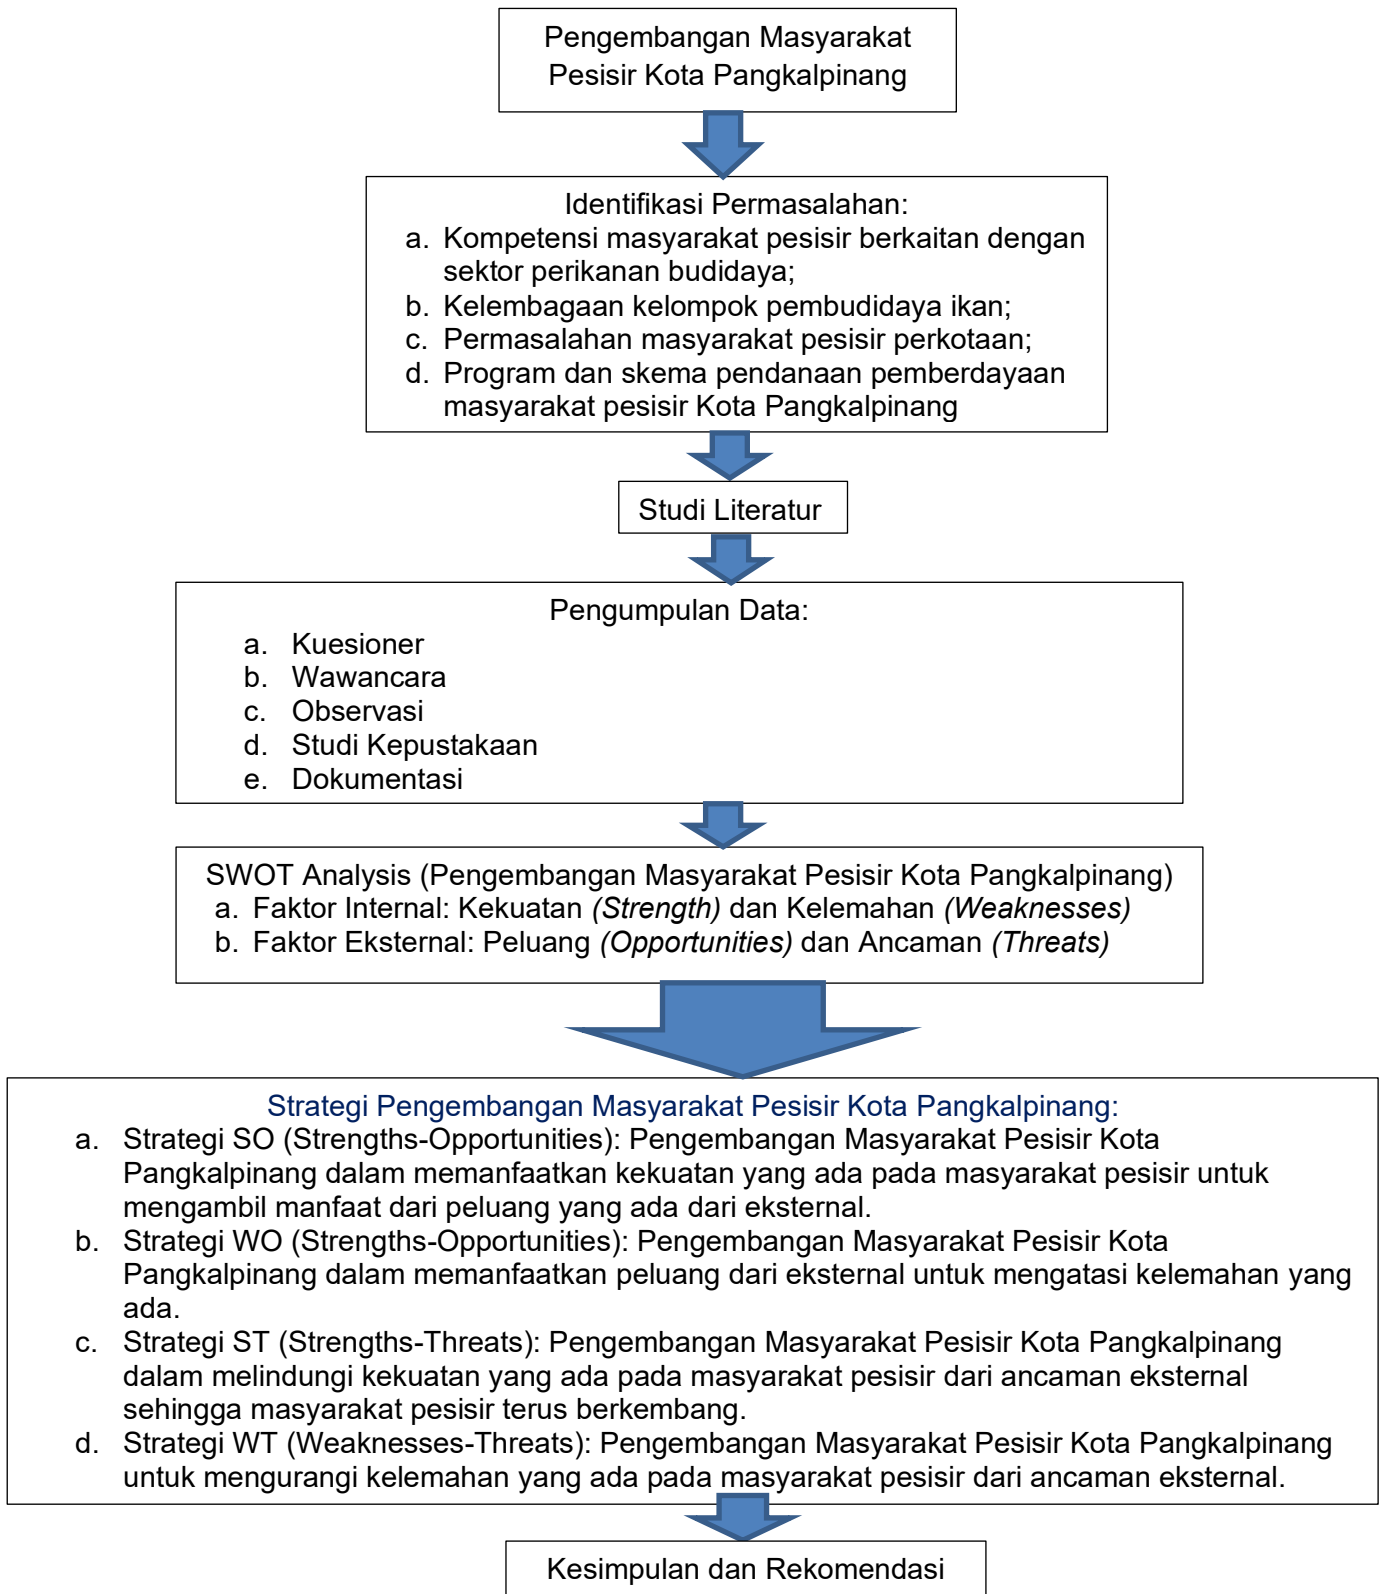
Pengembangan Masyarakat Pesisir Kota Pangkalpinang

Identifikasi Permasalahan:
a. Kompetensi masyarakat pesisir berkaitan dengan sektor perikanan budidaya;
b. Kelembagaan kelompok pembudidaya ikan;
c. Permasalahan masyarakat pesisir perkotaan;
d. Program dan skema pendanaan pemberdayaan masyarakat pesisir Kota Pangkalpinang

Studi Literatur

Pengumpulan Data:
a. Kuesioner
b. Wawancara
c. Observasi
d. Studi Kepustakaan
e. Dokumentasi

SWOT Analysis (Pengembangan Masyarakat Pesisir Kota Pangkalpinang)
a. Faktor Internal: Kekuatan *(Strength)* dan Kelemahan *(Weaknesses)*
b. Faktor Eksternal: Peluang *(Opportunities)* dan Ancaman *(Threats)*

Strategi Pengembangan Masyarakat Pesisir Kota Pangkalpinang:
a. Strategi SO (Strengths-Opportunities): Pengembangan Masyarakat Pesisir Kota Pangkalpinang dalam memanfaatkan kekuatan yang ada pada masyarakat pesisir untuk mengambil manfaat dari peluang yang ada dari eksternal.
b. Strategi WO (Strengths-Opportunities): Pengembangan Masyarakat Pesisir Kota Pangkalpinang dalam memanfaatkan peluang dari eksternal untuk mengatasi kelemahan yang ada.
c. Strategi ST (Strengths-Threats): Pengembangan Masyarakat Pesisir Kota Pangkalpinang dalam melindungi kekuatan yang ada pada masyarakat pesisir dari ancaman eksternal sehingga masyarakat pesisir terus berkembang.
d. Strategi WT (Weaknesses-Threats): Pengembangan Masyarakat Pesisir Kota Pangkalpinang untuk mengurangi kelemahan yang ada pada masyarakat pesisir dari ancaman eksternal.

Kesimpulan dan Rekomendasi